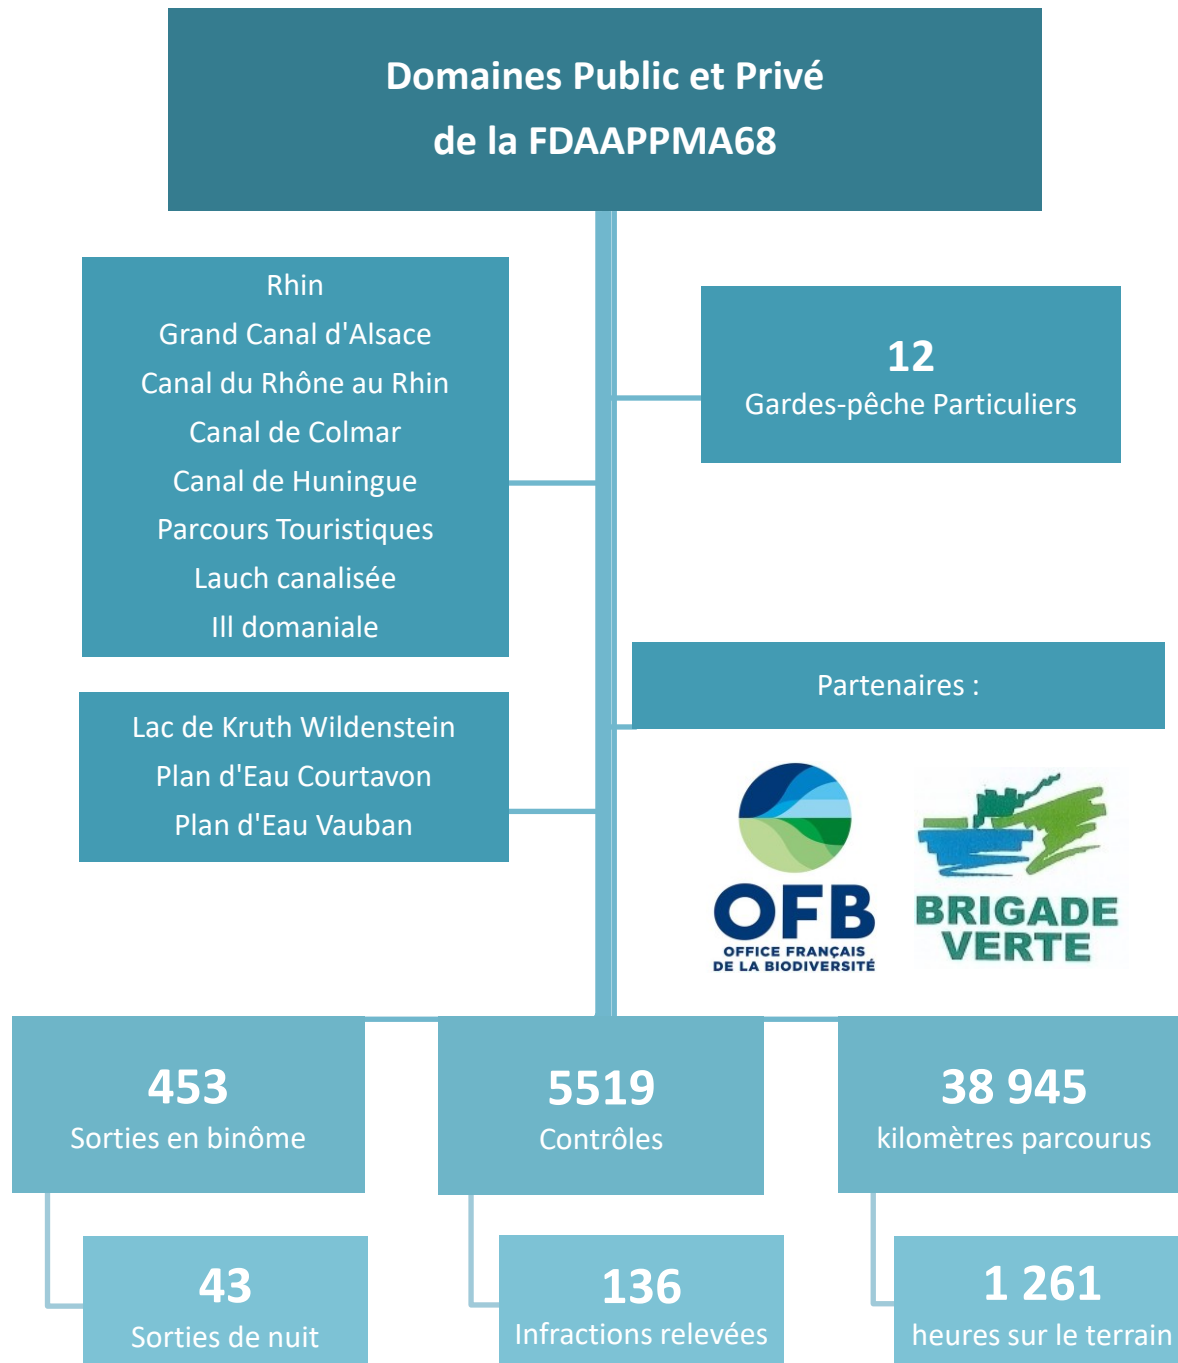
Domaines Public et Privé
de la FDAAPPMA68

Rhin
Grand Canal d'Alsace
Canal du Rhône au Rhin
Canal de Colmar
Canal de Huningue
Parcours Touristiques
Lauch canalisée
Ill domaniale

12
Gardes-pêche Particuliers

Lac de Kruth Wildenstein
Plan d'Eau Courtavon
Plan d'Eau Vauban

Partenaires :

OFB
OFFICE FRANÇAIS DE LA BIODIVERSITÉ

BRIGADE VERTE

453
Sorties en binôme

5519
Contrôles

38 945
kilomètres parcourus

43
Sorties de nuit

136
Infractions relevées

1 261
heures sur le terrain